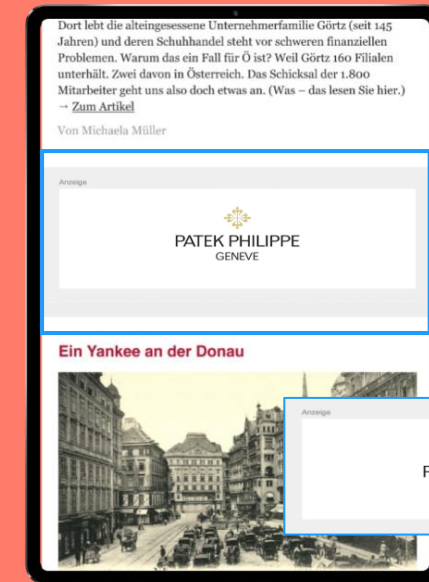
Dort lebt die alteingesessene Unternehmerfamilie Görtz (seit 145 Jahren) und deren Schuhhandel steht vor schweren finanziellen Problemen. Warum das ein Fall für Ö ist? Weil Görtz 160 Filialen unterhält. Zwei davon in Österreich. Das Schicksal der 1.800 Mitarbeiter geht uns also doch etwas an. (Was – das lesen Sie hier.) → Zum Artikel

Von Michaela Müller

Anzeige

PATEK PHILIPPE
GENEVE

Ein Yankee an der Donau

Anzeige

F